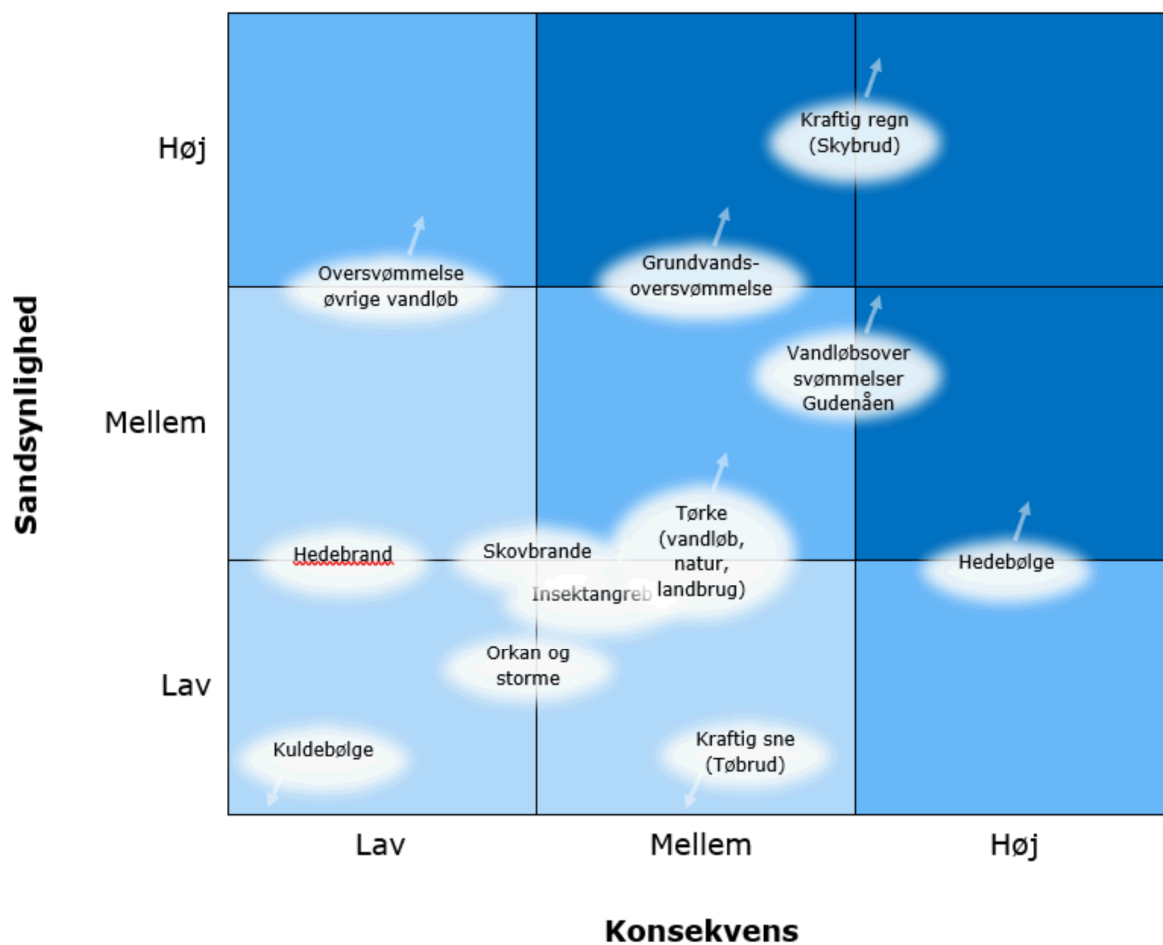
Sandsynlighed

Høj

Mellem

Lav

Kraftig regn (Skybrud)

Oversvømmelse øvrige vandløb

Grundvandsoversvømmelse

Vandløbsover svømmelser Gudenåen

Tørke (vandløb, natur, landbrug)

Hedebrand

Skovbrande

Insektangreb

Hedebølge

Orkan og storme

Kuldebølge

Kraftig sne (Tøbrud)

Lav

Mellem

Høj

Konsekvens